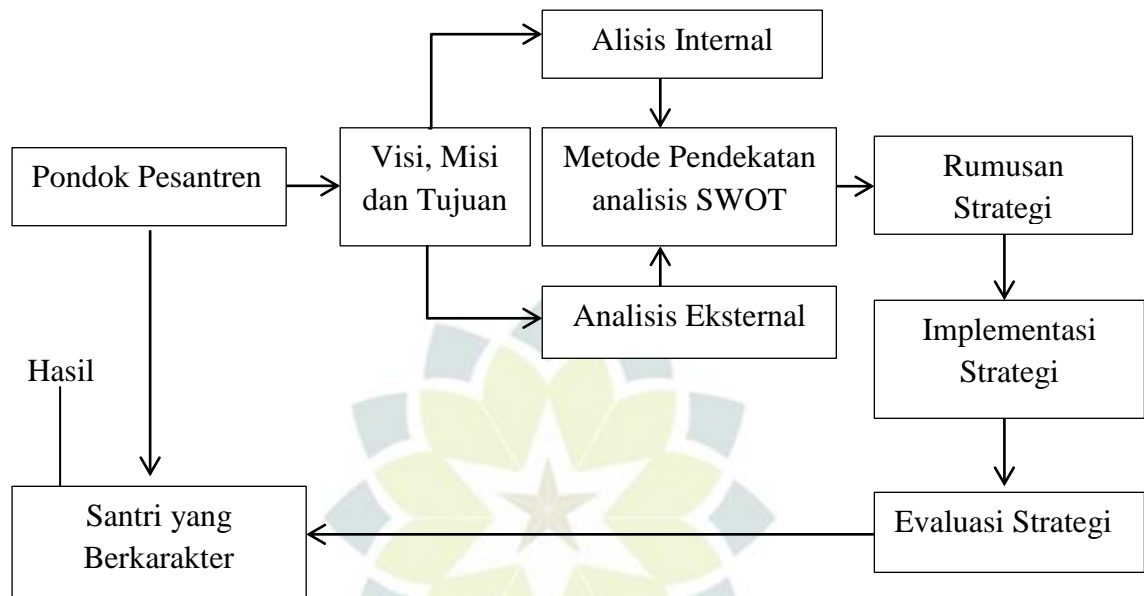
Alisis Internal

Pondok Pesantren

Visi, Misi dan Tujuan

Metode Pendekatan analisis SWOT

Rumusan Strategi

Analisis Eksternal

Implementasi Strategi

Hasil

Santri yang Berkarakter

Evaluasi Strategi